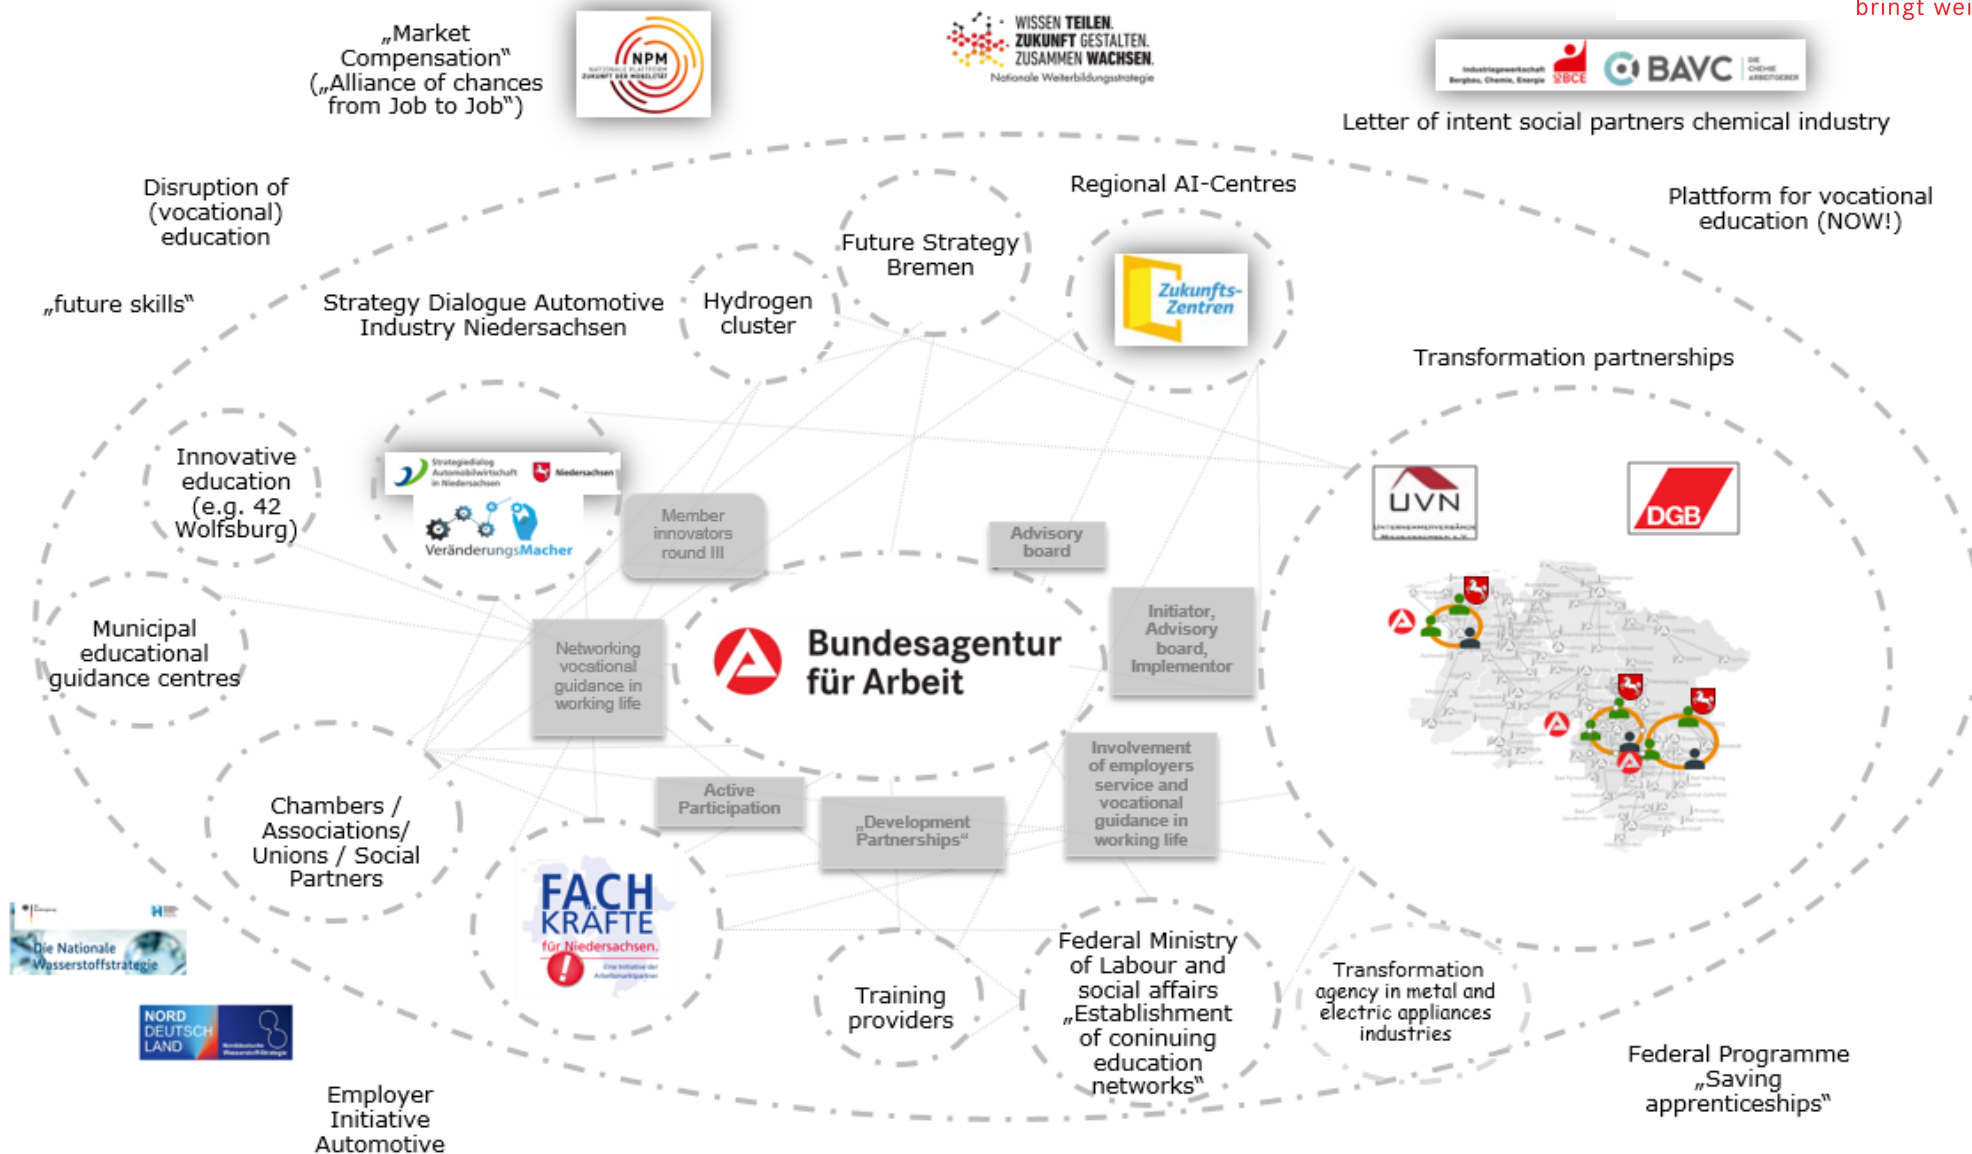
bringt wei

„Market Compensation" („Alliance of chances from Job to Job")

NPM NATIONALE PLATTFORM ZUKUNFT DER MOBILITÄT

WISSEN TEILEN. ZUKUNFT GESTALTEN. ZUSAMMEN WACHSEN. Nationale Weiterbildungsstrategie

Industriegewerkschaft Bergbau, Chemie, Energie IGBCE BAVC DIE CHEMIE ARBEITGEBER

Letter of intent social partners chemical industry

Disruption of (vocational) education

Regional AI-Centres

Plattform for vocational education (NOW!)

Future Strategy Bremen

Zukunfts-Zentren

„future skills"

Strategy Dialogue Automotive Industry Niedersachsen

Hydrogen cluster

Transformation partnerships

Innovative education (e.g. 42 Wolfsburg)

Strategiedialog Automobilwirtschaft in Niedersachsen Niedersachsen

VeränderungsMacher

Member innovators round III

Advisory board

UVN UNTERNEHMERVERBÄNDE NIEDERSACHSEN e.V.

DGB

Municipal educational guidance centres

Networking vocational guidance in working life

Bundesagentur für Arbeit

Initiator, Advisory board, Implementor

Involvement of employers service and vocational guidance in working life

Active Participation

„Development Partnerships"

Chambers / Associations/ Unions / Social Partners

FACHKRÄFTE für Niedersachsen. Eine Initiative der Arbeitsmarktpartner

Die Nationale Wasserstoffstrategie

NORD DEUTSCH LAND Norddeutsche Wasserstoffstrategie

Training providers

Federal Ministry of Labour and social affairs „Establishment of coninuing education networks"

Transformation agency in metal and electric appliances industries

Federal Programme „Saving apprenticeships"

Employer Initiative Automotive